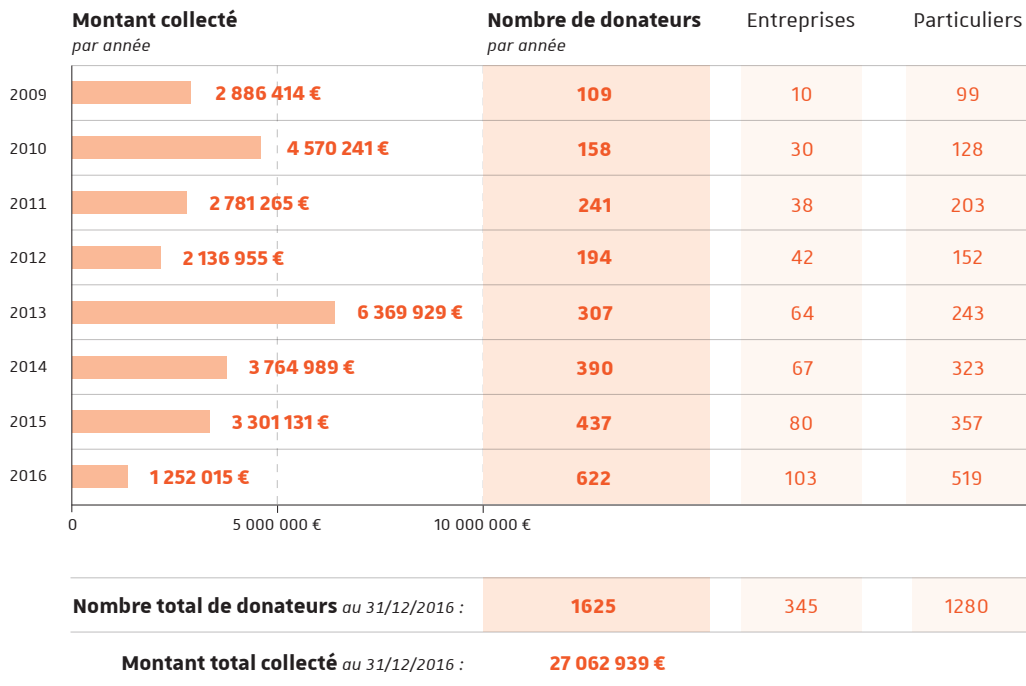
| | Montant collecté *par année* | Nombre de donateurs *par année* | Entreprises | Particuliers |
|---|---|---|---|---|
| 2009 | 2 886 414 € | 109 | 10 | 99 |
| 2010 | 4 570 241 € | 158 | 30 | 128 |
| 2011 | 2 781 265 € | 241 | 38 | 203 |
| 2012 | 2 136 955 € | 194 | 42 | 152 |
| 2013 | 6 369 929 € | 307 | 64 | 243 |
| 2014 | 3 764 989 € | 390 | 67 | 323 |
| 2015 | 3 301 131 € | 437 | 80 | 357 |
| 2016 | 1 252 015 € | 622 | 103 | 519 |

0 5 000 000 € 10 000 000 €

| Nombre total de donateurs *au 31/12/2016 :* | 1625 | 345 | 1280 |
|---|---|---|---|

Montant total collecté *au 31/12/2016 :* 27 062 939 €